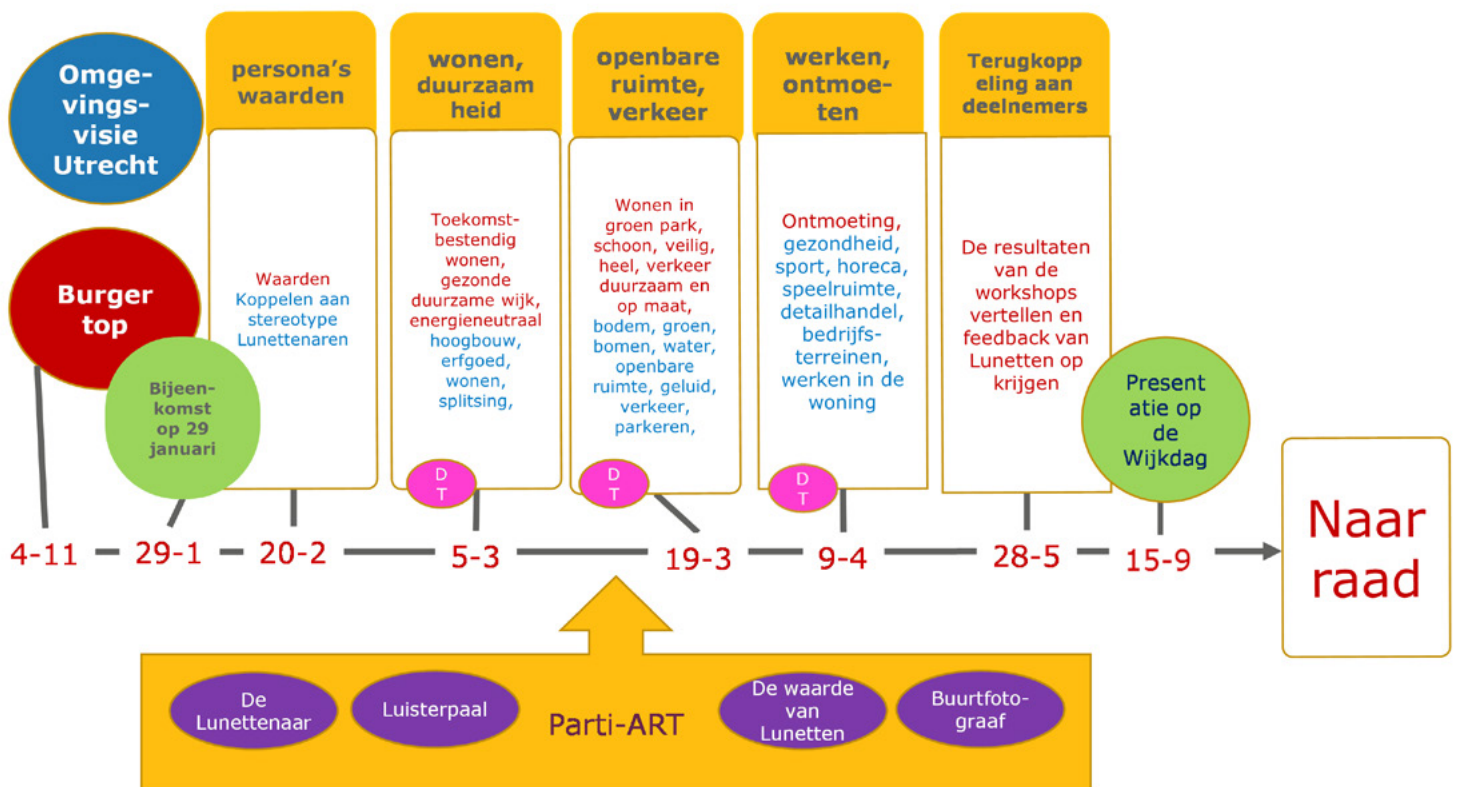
Omge-vings-visie Utrecht

Burger top

Bijeen-komst op 29 januari

persona's waarden

Waarden Koppelen aan stereotype Lunettenaren

wonen, duurzaam heid

Toekomst-bestendig wonen, gezonde duurzame wijk, energieneutraal hoogbouw, erfgoed, wonen, splitsing,

D T

openbare ruimte, verkeer

Wonen in groen park, schoon, veilig, heel, verkeer duurzaam en op maat, bodem, groen, bomen, water, openbare ruimte, geluid, verkeer, parkeren,

D T

werken, ontmoe-ten

Ontmoeting, gezondheid, sport, horeca, speelruimte, detailhandel, bedrijfs-terreinen, werken in de woning

D T

Terugkopp eling aan deelnemers

De resultaten van de workshops vertellen en feedback van Lunetten op krijgen

Present atie op de Wijkdag

4-11 29-1 20-2 5-3 19-3 9-4 28-5 15-9

Naar raad

De Lunettenaar

Luisterpaal

Parti-ART

De waarde van Lunetten

Buurtfoto-graaf